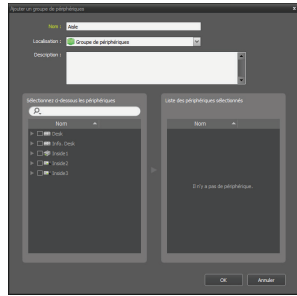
Ajouter un groupe de périphériques

Nom : Aisle

Localisation : Groupe de périphériques

Description :

Sélectionnez ci-dessous les périphériques

Nom

Desk

Info. Desk

Inside1

Inside2

Inside3

Liste des périphériques sélectionnés

Nom

Il n'y a pas de périphérique.

OK

Annuler